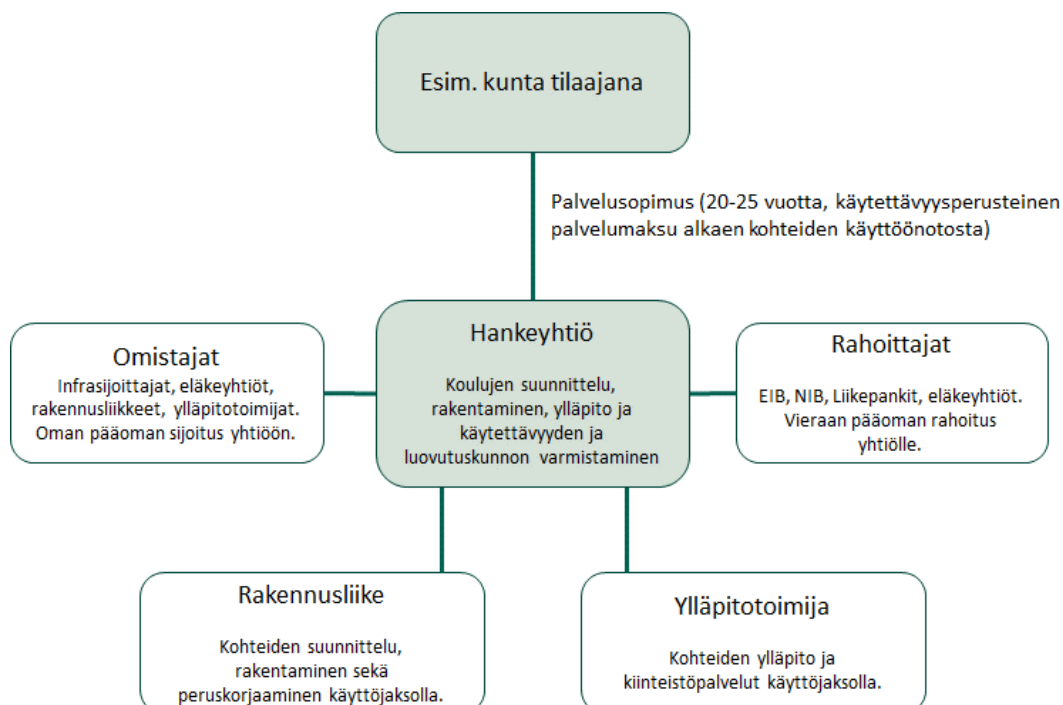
Esim. kunta tilaajana

Palvelusopimus (20-25 vuotta, käytettävyysperusteinen palvelumaksu alkaen kohteiden käyttöönotosta)

Hankeyhtiö

Koulujen suunnittelu, rakentaminen, ylläpito ja käytettävyyden ja luovutuskunnon varmistaminen

Omistajat

Infrasijoittajat, eläkeyhtiöt, rakennusliikkeet, ylläpitotoimijat. Oman pääoman sijoitus yhtiöön.

Rahoittajat

EIB, NIB, Liikepankit, eläkeyhtiöt. Vieraan pääoman rahoitus yhtiölle.

Rakennusliike

Kohteiden suunnittelu, rakentaminen sekä peruskorjaaminen käyttöjaksolla.

Ylläpitotoimija

Kohteiden ylläpito ja kiinteistöpalvelut käyttöjaksolla.